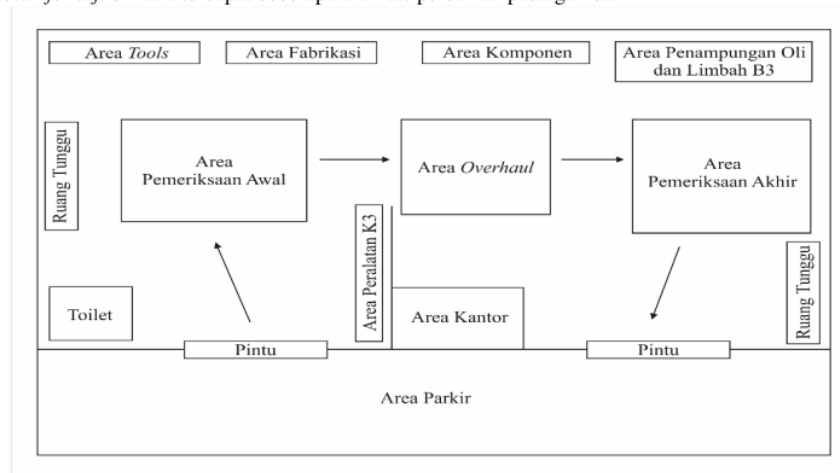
Area *Tools*

Area Fabrikasi

Area Komponen

Area Penampungan Oli dan Limbah B3

Ruang Tunggu

Area Pemeriksaan Awal

Area *Overhaul*

Area Pemeriksaan Akhir

Area Peralatan K3

Ruang Tunggu

Toilet

Area Kantor

Pintu

Pintu

Area Parkir